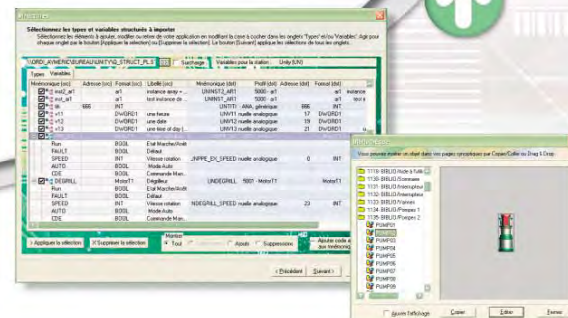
Sélectionnez les types et variables structurés à importer

Sélectionnez les éléments à ajouter, modifier ou retirer de votre application en modifiant la case à cocher dans les onglets "Types" et/ou "Variables". Agir pour chaque onglet par le bouton [Appliquer la sélection] ou [Supprimer la sélection]. Le bouton [Ajouter] applique les sélections de tous les onglets.

Surcharge

Variables pour la station : Unity (UN)

Types | Variables

| Mnémonique (src) | Adresse (src) | Format (src) | Libellé (src) | Mnémonique (dst) | Profil (dst) | Adresse (dst) | Format (dst) |
|---|---|---|---|---|---|---|---|
| inst2_ar1 | | ar1 | instance array | UNINST2_AR1 | 5000 - ar1 | | instance |
| inst_ar1 | | ar1 | test instance de | UNINST1_AR1 | 5000 - ar1 | | test a |
| bk | 666 | INT | | UNIT11 | ANA_générique | 666 | INT |
| v11 | | DWORD1 | une heure | UNV11 | nuelle analogique | 17 | DWORD1 |
| v12 | | DWORD1 | une date | UNV12 | nuelle analogique | 19 | DWORD1 |
| v13 | | DWORD1 | une time of day | UNV13 | nuelle analogique | 21 | DWORD1 |
| | | INT | | | | | INT |
| Run | | BOOL | Etat Marche/Arrêt | | | | |
| FAULT | | BOOL | Défaut | | | | |
| SPEED | | INT | Vitesse rotation | _NPPE_EN_SPEED | nuelle analogique | 0 | INT |
| AUTO | | BOOL | Mode Auto | | | | |
| CDE | | BOOL | Commande Mar | | | | |
| DEGRILL | | MotorT1 | Dégrilleur | UNDEGRILL | 5001 - MotorT1 | | MotorT1 |
| Run | | BOOL | Etat Marche/Arrêt | | | | |
| FAULT | | BOOL | Défaut | | | | |
| SPEED | | INT | Vitesse rotation | NDEGRILL_SPEED | nuelle analogique | 23 | INT |
| AUTO | | BOOL | Mode Auto | | | | |
| CDE | | BOOL | Commande Mar | | | | |

Appliquer la sélection | Supprimer la sélection | Montrer: Tout | Ajouts | Suppressions | Ajouter code a...

< Précédent | Suivant >

Vous pouvez insérer un objet dans vos pages synoptiques par Copier/Coller ou Drag & Drop

1118 BIBLIO Aide à l'utili
1120 BIBLIO Commande
1130 BIBLIO Interrupteur
1131 BIBLIO Interrupteur
1132 BIBLIO Vannes
1134 BIBLIO Pompes 1
1135 BIBLIO Pompes 2
PUMP01
PUMP02
PUMP03
PUMP04
PUMP05
PUMP06
PUMP07
PUMP08
PUMP09

Ajuster l'affichage | Copier | Editer | Fermer